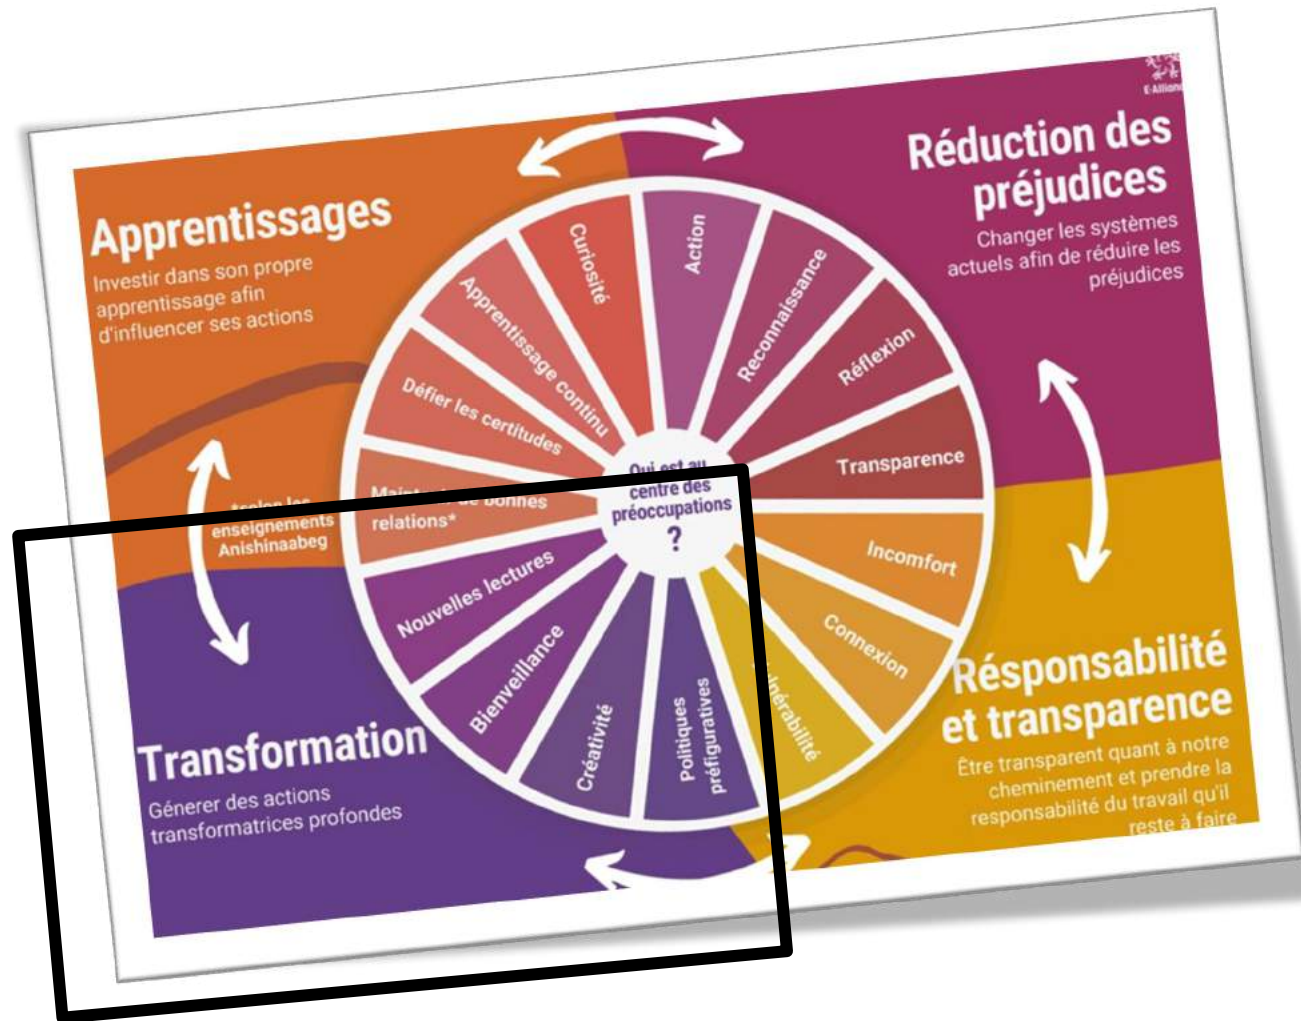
E-Allian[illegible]

Apprentissages

Investir dans son propre apprentissage afin d'influencer ses actions

Réduction des préjudices

Changer les systèmes actuels afin de réduire les préjudices

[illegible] les enseignements Anishinaabeg

Curiosité

Action

Apprentissage continu

Reconnaissance

Défier les certitudes

Réflexion

Transparence

Qui est au centre des préoccupations ?

Main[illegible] de bonnes relations*

Incomfort

Nouvelles lectures

Connexion

Bienveillance

Créativité

Politiques préfiguratives

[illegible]nérabilité

Transformation

Génerer des actions transformatrices profondes

Résponsabilité et transparence

Être transparent quant à notre cheminement et prendre la responsabilité du travail qu'il reste à faire